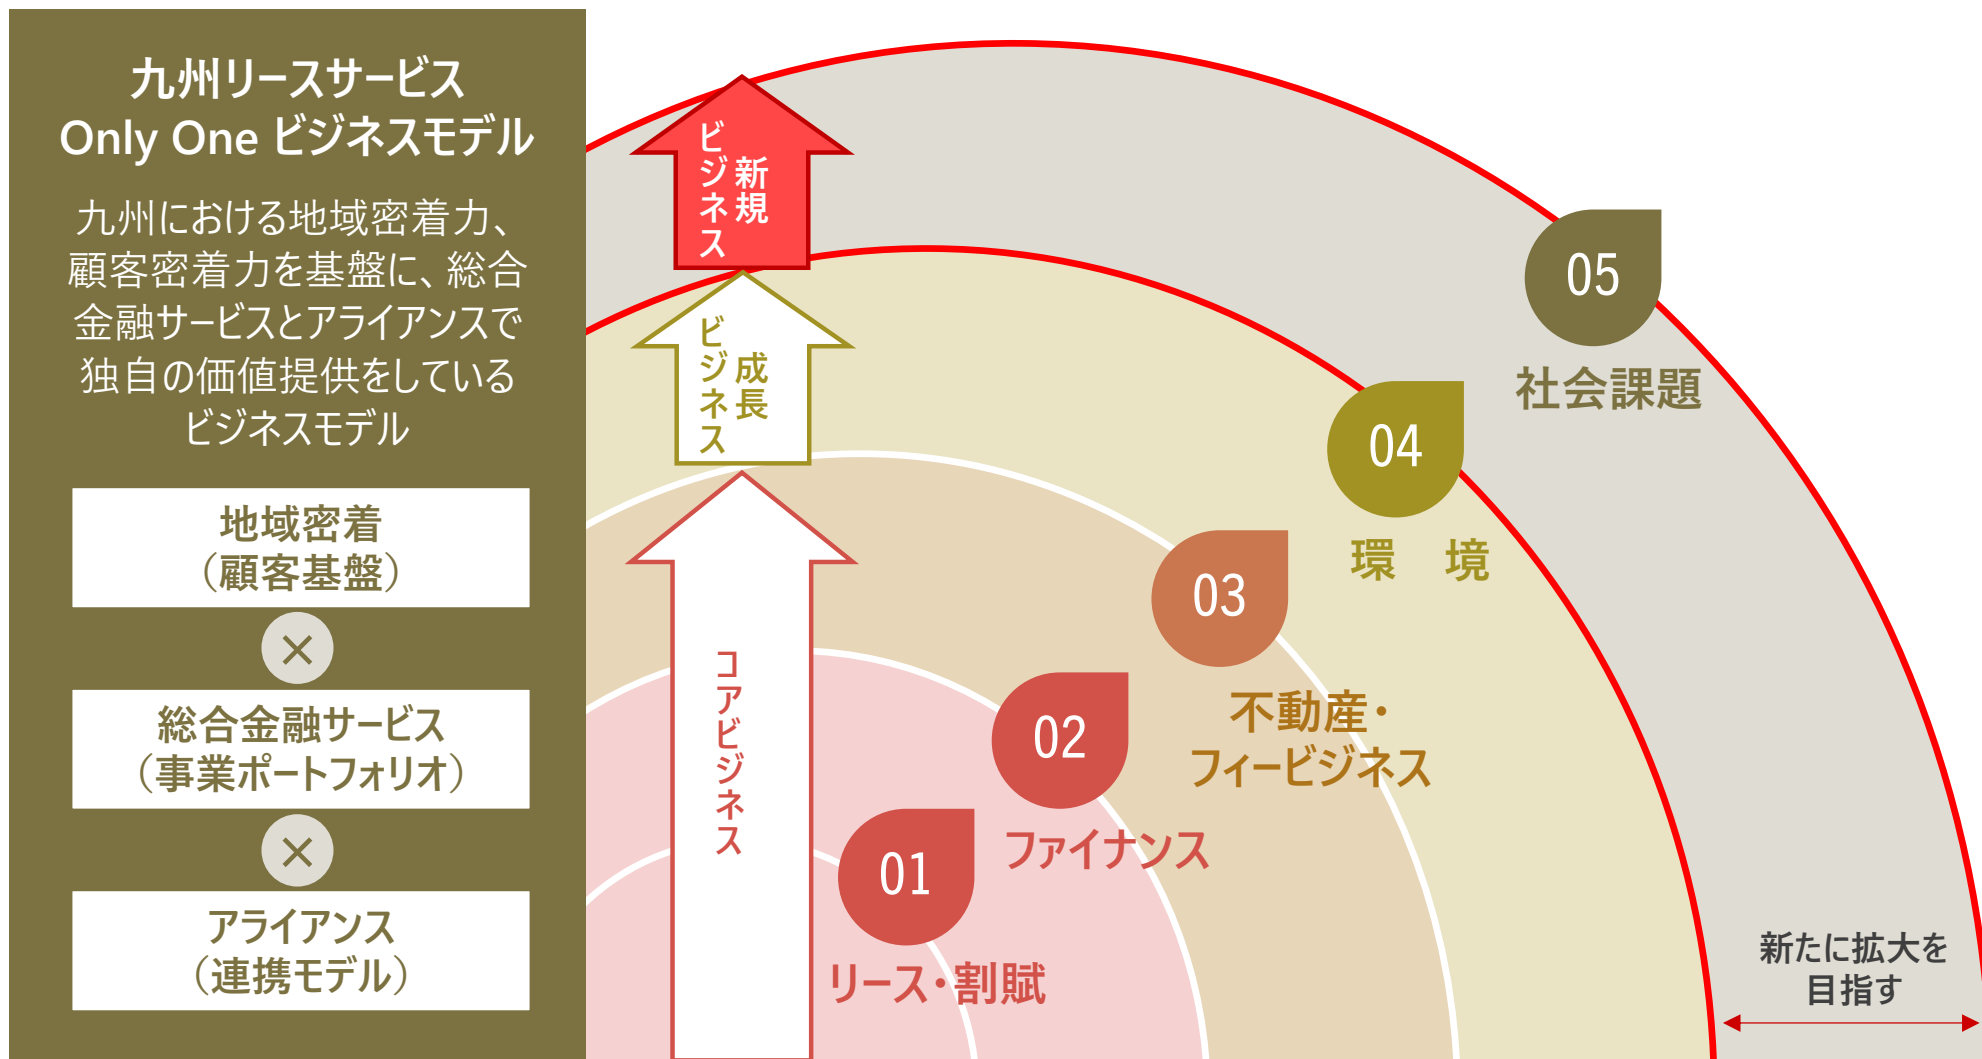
九州リースサービス
Only One ビジネスモデル

九州における地域密着力、顧客密着力を基盤に、総合金融サービスとアライアンスで独自の価値提供をしているビジネスモデル

地域密着
(顧客基盤)

×

総合金融サービス
(事業ポートフォリオ)

×

アライアンス
(連携モデル)

新規ビジネス

成長ビジネス

コアビジネス

05
社会課題

04
環　境

03
不動産・フィービジネス

02
ファイナンス

01
リース・割賦

新たに拡大を目指す